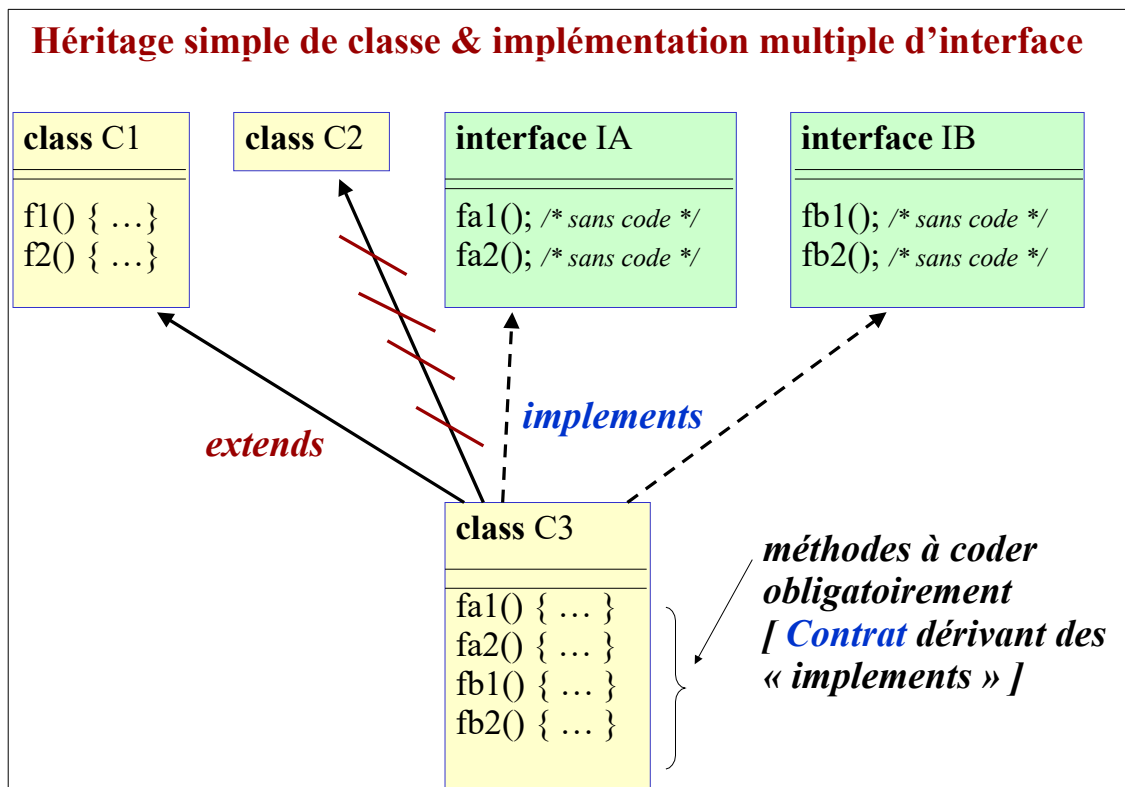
Héritage simple de classe & implémentation multiple d’interface

class C1

f1() { …}
f2() { …}

class C2

interface IA

fa1(); /* sans code */
fa2(); /* sans code */

interface IB

fb1(); /* sans code */
fb2(); /* sans code */

implements

extends

class C3

fa1() { … }
fa2() { … }
fb1() { … }
fb2() { … }

méthodes à coder obligatoirement [ Contrat dérivant des « implements » ]